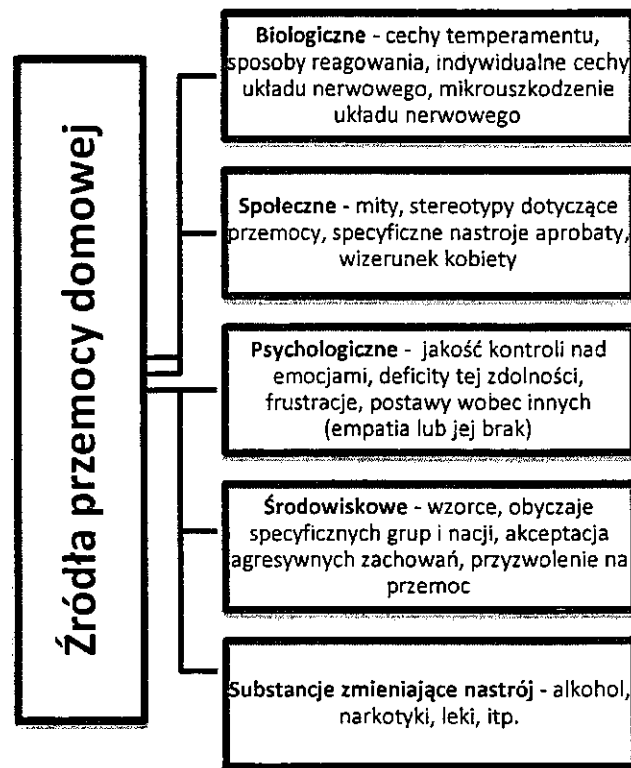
Źródła przemocy domowej

**Biologiczne** - cechy temperamentu, sposoby reagowania, indywidualne cechy układu nerwowego, mikrouszkodzenie układu nerwowego

**Społeczne** - mity, stereotypy dotyczące przemocy, specyficzne nastroje aprobaty, wizerunek kobiety

**Psychologiczne** - jakość kontroli nad emocjami, deficyty tej zdolności, frustracje, postawy wobec innych (empatia lub jej brak)

**Środowiskowe** - wzorce, obyczaje specyficznych grup i nacji, akceptacja agresywnych zachowań, przyzwolenie na przemoc

**Substancje zmieniające nastrój** - alkohol, narkotyki, leki, itp.